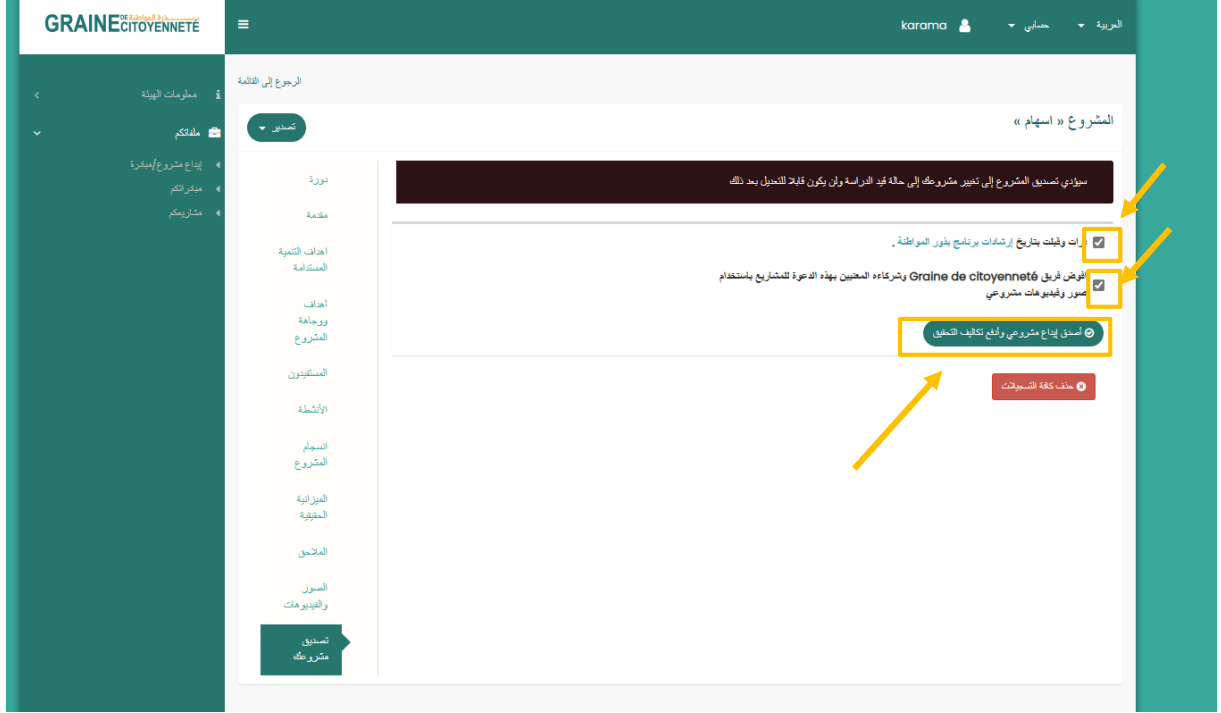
GRAINE DE CITOYENNETÉ بـذور المواطنة

karama
حسابي
العربية

معلومات الهيئة
ملفاتكم
إيداع مشروع/مبادرة
مبادراتكم
مشاريعكم

الرجوع إلى القائمة

المشروع « اسهام »

تصدير

سيؤدي تصديق المشروع إلى تغيير مشروعك إلى حالة قيد الدراسة ولن يكون قابلا للتعديل بعد ذلك

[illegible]رات وقبلت بتاريخ إرشادات برنامج بذور المواطنة .

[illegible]فوض فريق Graine de citoyenneté وشركاءه المعنيين بهذه الدعوة للمشاريع باستخدام صور وفيديوهات مشروعي

أصدق إيداع مشروعي وأدفع تكاليف التحقيق

حذف كافة التسجيلات

دورة
مقدمة
اهداف التنمية المستدامة
أهداف ووجاهة المشروع
المستفيدون
الأنشطة
انسجام المشروع
الميزانية الحقيقية
الملاحق
الصور والفيديوهات
تصديق مشروعك